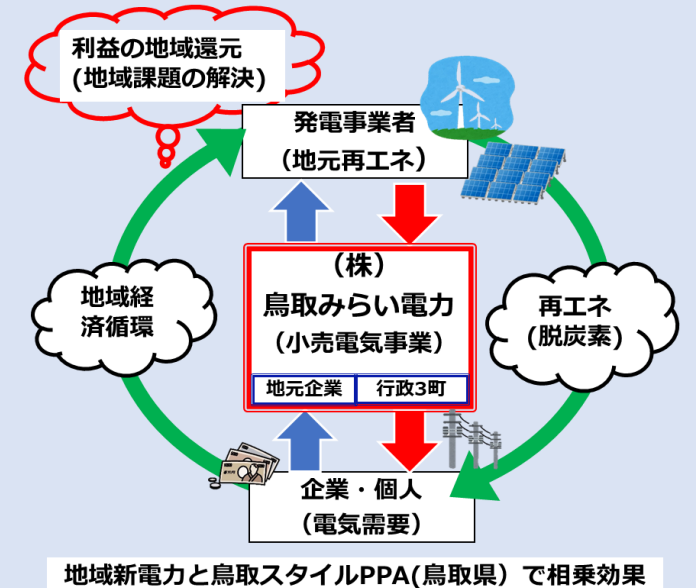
利益の地域還元
(地域課題の解決)

発電事業者
(地元再エネ)

地域経済循環

(株)
鳥取みらい電力
(小売電気事業)

地元企業

行政3町

再エネ
(脱炭素)

企業・個人
(電気需要)

地域新電力と鳥取スタイルPPA(鳥取県) で相乗効果